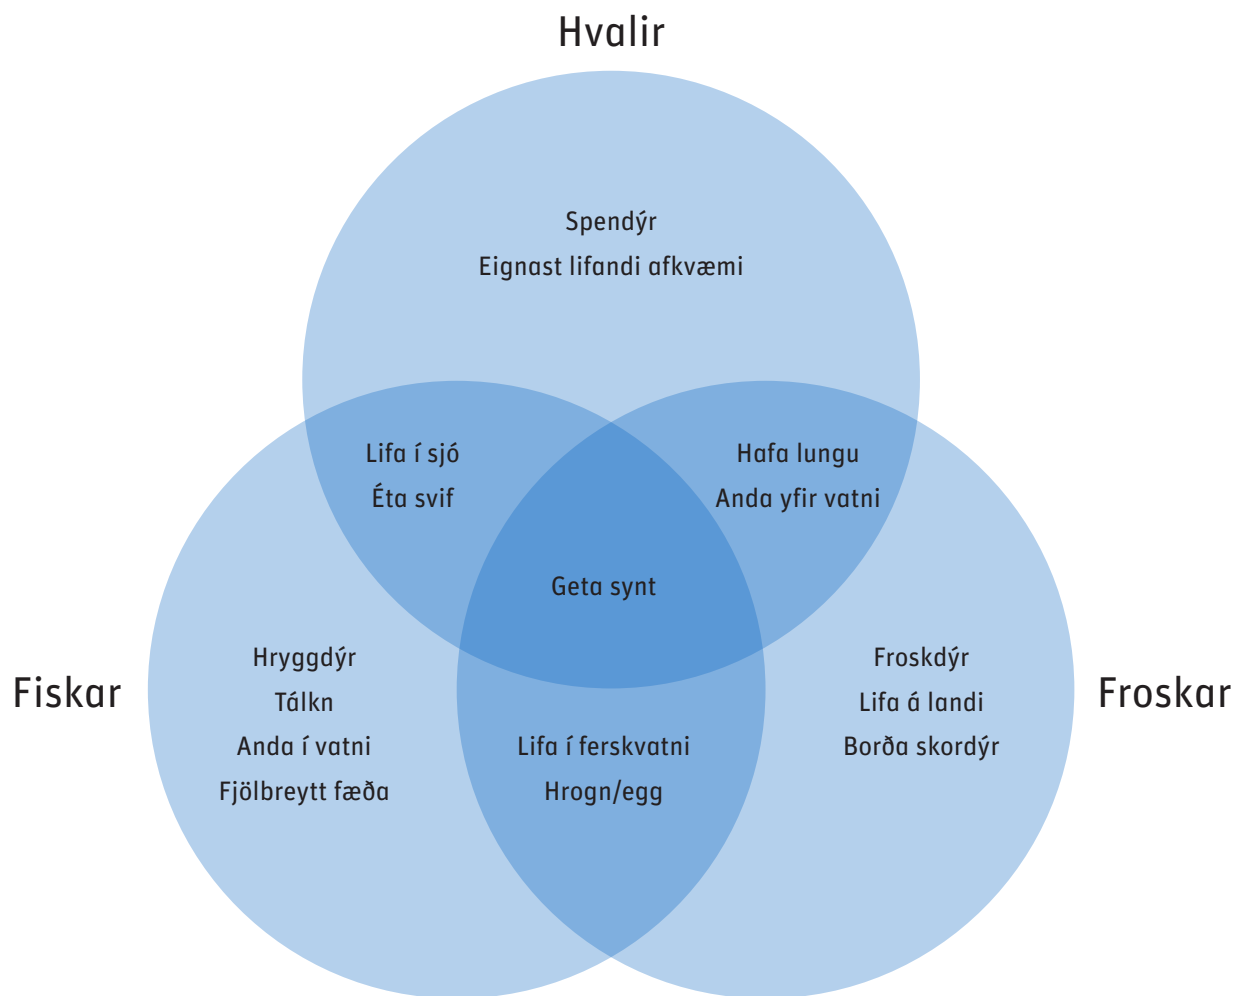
Hvalir

Spendýr
Eignast lifandi afkvæmi

Lifa í sjó
Éta svif

Hafa lungu
Anda yfir vatni

Geta synt

Fiskar

Hryggdýr
Tálkn
Anda í vatni
Fjölbreytt fæða

Lifa í ferskvatni
Hrogn/egg

Froskdýr
Lifa á landi
Borða skordýr

Froskar